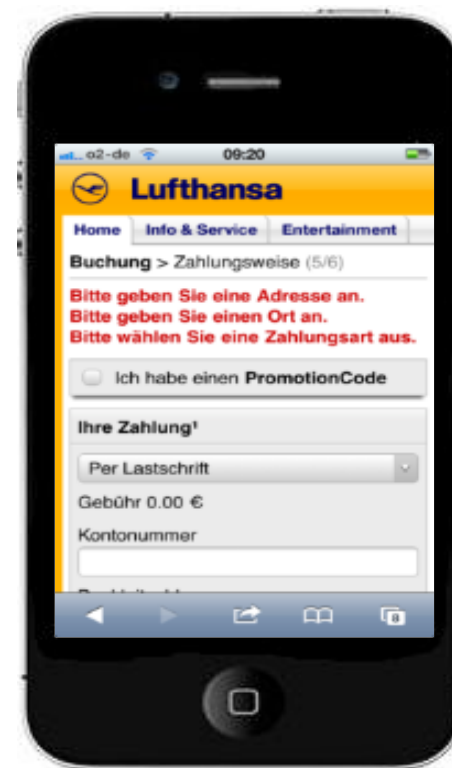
o2-de 09:20

Lufthansa

Home | Info & Service | Entertainment

Buchung > Zahlungsweise (5/6)

Bitte geben Sie eine Adresse an.
Bitte geben Sie einen Ort an.
Bitte wählen Sie eine Zahlungsart aus.

Ich habe einen PromotionCode

Ihre Zahlung¹

Per Lastschrift

Gebühr 0.00 €

Kontonummer

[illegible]

8